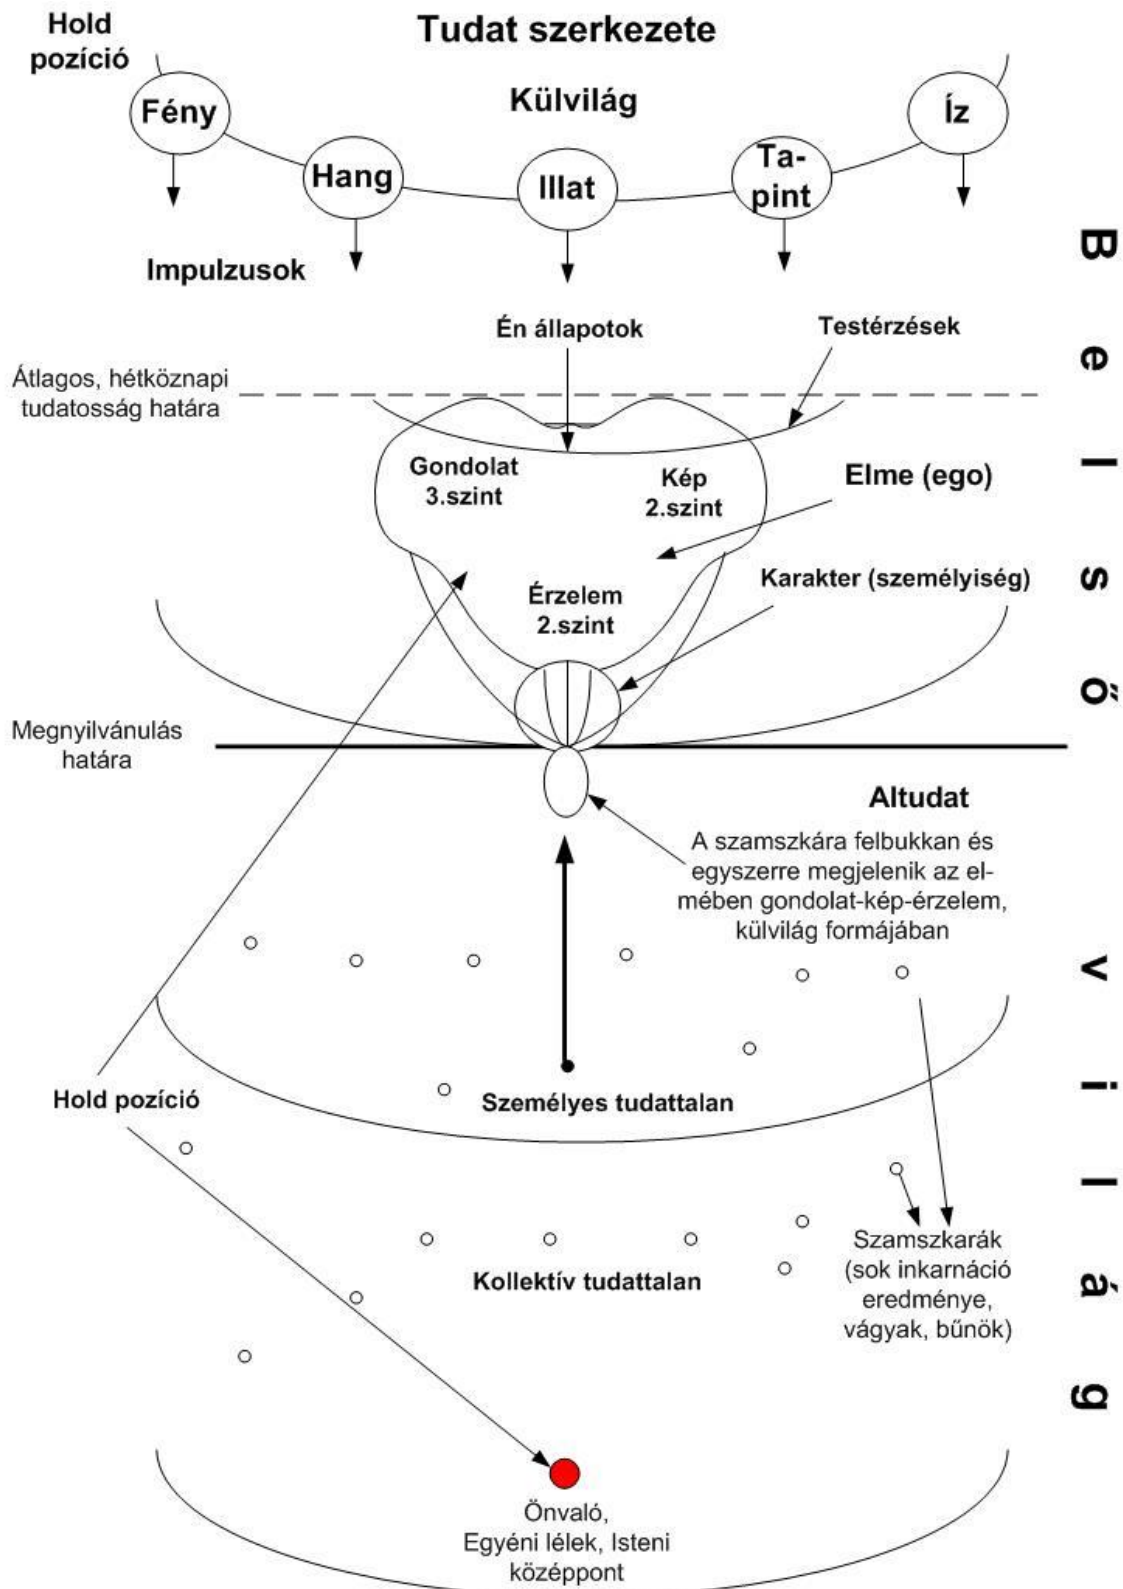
Hold pozíció

Tudat szerkezete

Külvilág

Fény

Hang

Illat

Ta-pint

Íz

Impulzusok

Belső világ

Én állapotok

Testérzések

Átlagos, hétköznapi tudatosság határa

Gondolat 3.szint

Kép 2.szint

Elme (ego)

Érzelem 2.szint

Karakter (személyiség)

Megnyilvánulás határa

Altudat

A szamszkára felbukkan és egyszerre megjelenik az elmében gondolat-kép-érzelem, külvilág formájában

Hold pozíció

Személyes tudattalan

Kollektív tudattalan

Szamszkarák (sok inkarnáció eredménye, vágyak, bűnök)

Önvaló, Egyéni lélek, Isteni középpont